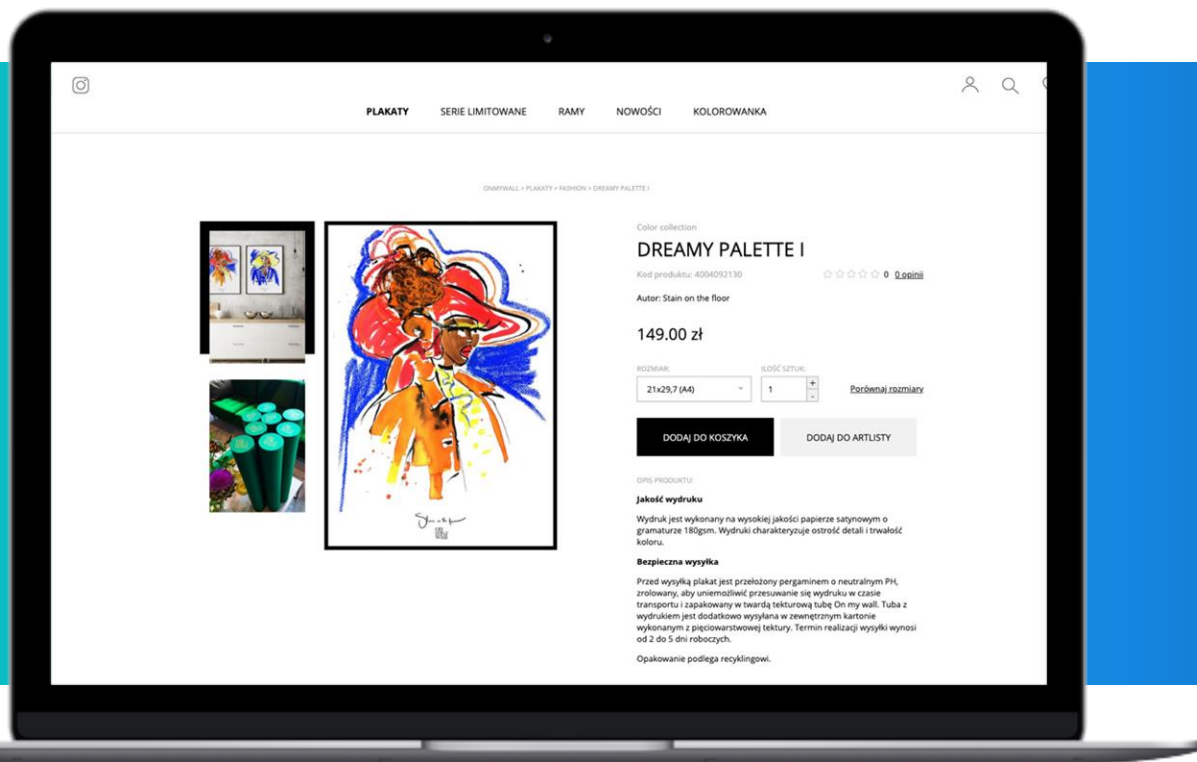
PLAKATY SERIE LIMITOWANE RAMY NOWOŚCI KOLOROWANKA

ONMYWALL > PLAKATY > FASHION > DREAMY PALETTE I

Color collection

DREAMY PALETTE I

Kod produktu: 4004092130

0 0 opinii

Autor: Stain on the floor

149.00 zł

ROZMIAR:

21x29,7 (A4)

ILOŚĆ SZTUK:

1

+

-

Porównaj rozmiary

DODAJ DO KOSZYKA

DODAJ DO ARTLISTY

OPIS PRODUKTU:

Jakość wydruku

Wydruk jest wykonany na wysokiej jakości papierze satynowym o gramaturze 180gsm. Wydruki charakteryzuje ostrość detali i trwałość koloru.

Bezpieczna wysyłka

Przed wysyłką plakat jest przełożony pergaminem o neutralnym PH, zrolowany, aby uniemożliwić przesuwanie się wydruku w czasie transportu i zapakowany w twardą tekturową tubę On my wall. Tuba z wydrukiem jest dodatkowo wysyłana w zewnętrznym kartonie wykonanym z pięciowarstwowej tektury. Termin realizacji wysyłki wynosi od 2 do 5 dni roboczych.

Opakowanie podlega recyklingowi.